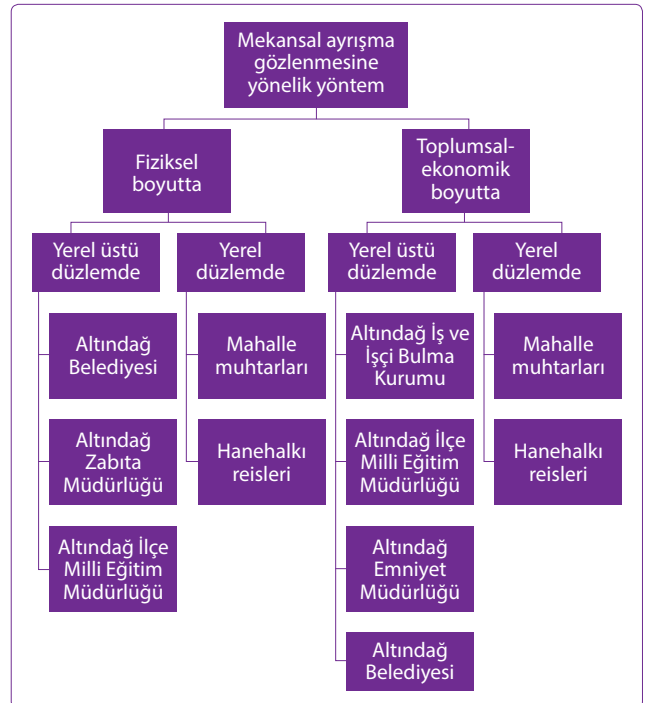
Mekansal ayrışma gözlenmesine yönelik yöntem

Fiziksel boyutta

Yerel üstü düzlemde

Altındağ Belediyesi

Altındağ Zabıta Müdürlüğü

Altındağ İlçe Milli Eğitim Müdürlüğü

Yerel düzlemde

Mahalle muhtarları

Hanehalkı reisleri

Toplumsal-ekonomik boyutta

Yerel üstü düzlemde

Altındağ İş ve İşçi Bulma Kurumu

Altındağ İlçe Milli Eğitim Müdürlüğü

Altındağ Emniyet Müdürlüğü

Altındağ Belediyesi

Yerel düzlemde

Mahalle muhtarları

Hanehalkı reisleri